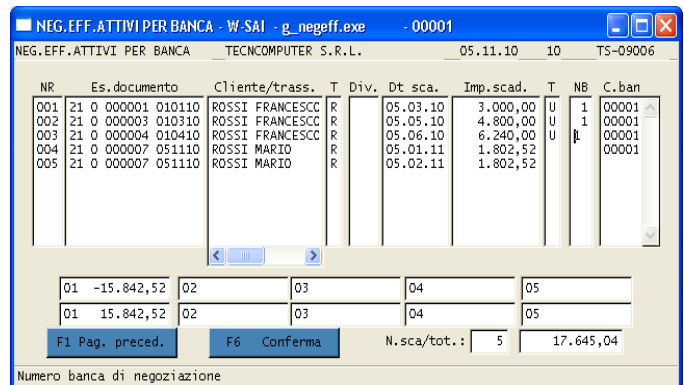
NEG.EFF.ATTIVI PER BANCA - W-SAI - g_negeff.exe - 00001

NEG.EFF.ATTIVI PER BANCA TECNCOMPUTER S.R.L. 05.11.10 10 TS-09006

| NR | Es.documento | Cliente/trass. | T | Div. | Dt sca. | Imp.scad. | T | NB | C.ban |
|---|---|---|---|---|---|---|---|---|---|
| 001 | 21 0 000001 010110 | ROSSI FRANCESCO | R | | 05.03.10 | 3.000,00 | U | 1 | 00001 |
| 002 | 21 0 000003 010310 | ROSSI FRANCESCO | R | | 05.05.10 | 4.800,00 | U | 1 | 00001 |
| 003 | 21 0 000004 010410 | ROSSI FRANCESCO | R | | 05.06.10 | 6.240,00 | U | 1 | 00001 |
| 004 | 21 0 000007 051110 | ROSSI MARIO | R | | 05.01.11 | 1.802,52 | | | 00001 |
| 005 | 21 0 000007 051110 | ROSSI MARIO | R | | 05.02.11 | 1.802,52 | | | |

01 -15.842,52 | 02 | 03 | 04 | 05
01 15.842,52 | 02 | 03 | 04 | 05

F1 Pag. preced. F6 Conferma N.sca/tot.: 5 17.645,04

Numero banca di negoziazione